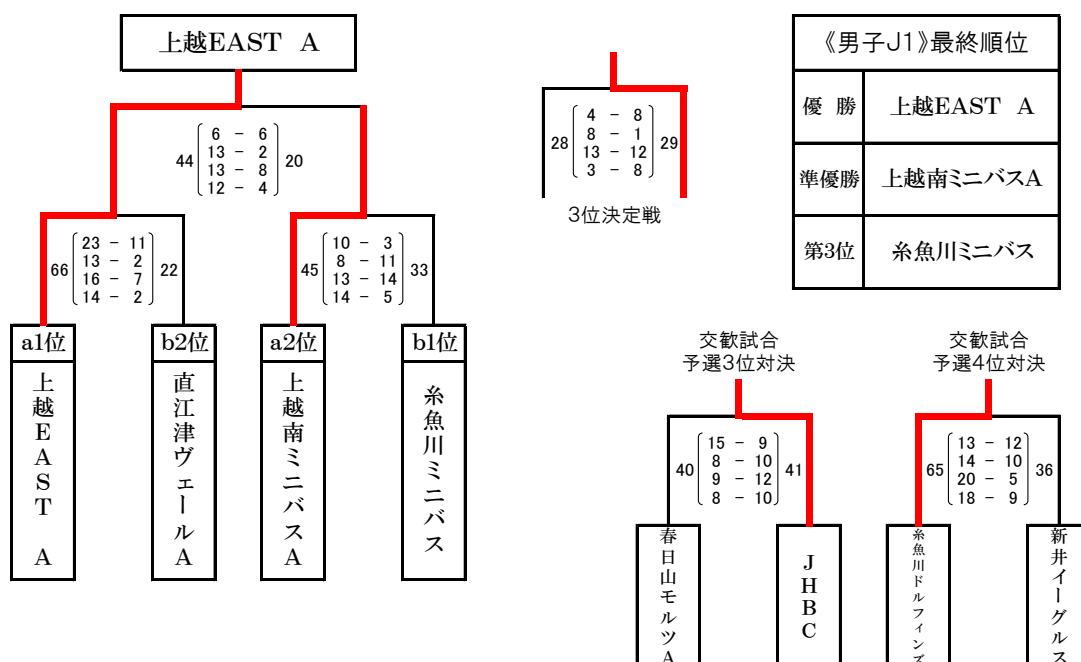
上越EAST A

44 $\begin{pmatrix} 6 - 6 \\ 13 - 2 \\ 13 - 8 \\ 12 - 4 \end{pmatrix}$ 20

66 $\begin{pmatrix} 23 - 11 \\ 13 - 2 \\ 16 - 7 \\ 14 - 2 \end{pmatrix}$ 22

45 $\begin{pmatrix} 10 - 3 \\ 8 - 11 \\ 13 - 14 \\ 14 - 5 \end{pmatrix}$ 33

a1位
上越EAST A

b2位
直江津ヴェールA

a2位
上越南ミニバスA

b1位
糸魚川ミニバス

28 $\begin{pmatrix} 4 - 8 \\ 8 - 1 \\ 13 - 12 \\ 3 - 8 \end{pmatrix}$ 29

3位決定戦

| 《男子J1》最終順位 | |
|---|---|
| 優 勝 | 上越EAST A |
| 準優勝 | 上越南ミニバスA |
| 第3位 | 糸魚川ミニバス |

交歓試合
予選3位対決

40 $\begin{pmatrix} 15 - 9 \\ 8 - 10 \\ 9 - 12 \\ 8 - 10 \end{pmatrix}$ 41

春日山モルツA

JHBC

交歓試合
予選4位対決

65 $\begin{pmatrix} 13 - 12 \\ 14 - 10 \\ 20 - 5 \\ 18 - 9 \end{pmatrix}$ 36

糸魚川ドルフィンズ

新井イーグルス